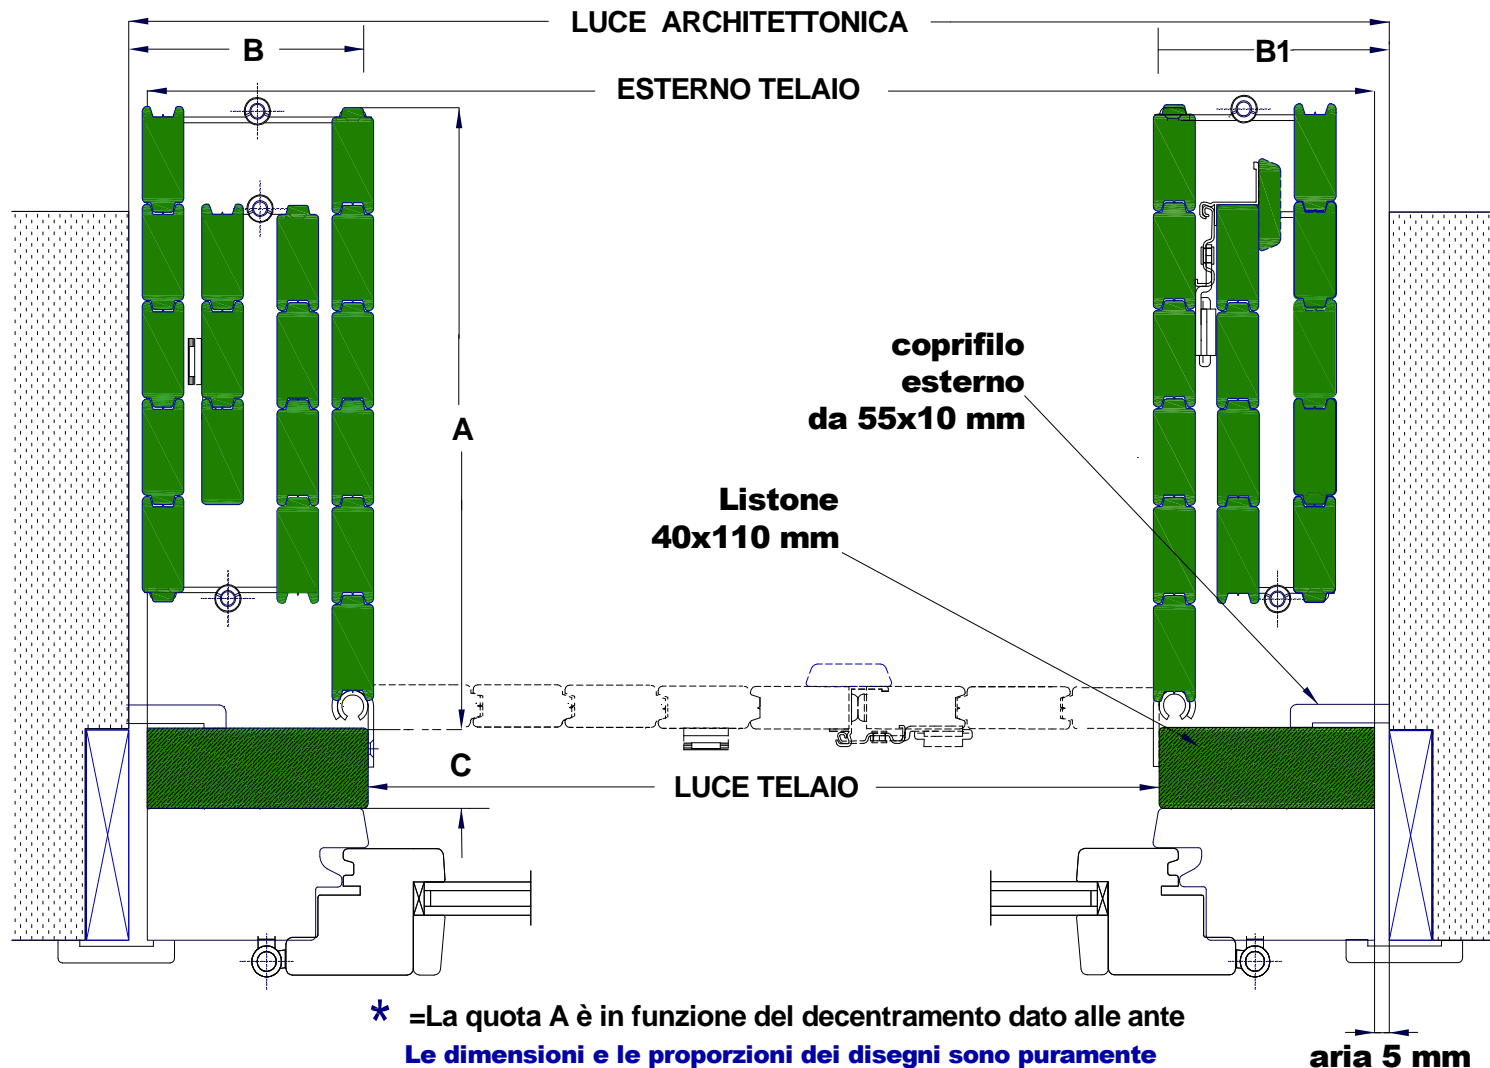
LUCE ARCHITETTONICA

B

B1

ESTERNO TELAIO

coprifilo esterno da 55x10 mm

A

Listone 40x110 mm

C

LUCE TELAIO

* =La quota A è in funzione del decentramento dato alle ante

Le dimensioni e le proporzioni dei disegni sono puramente

aria 5 mm